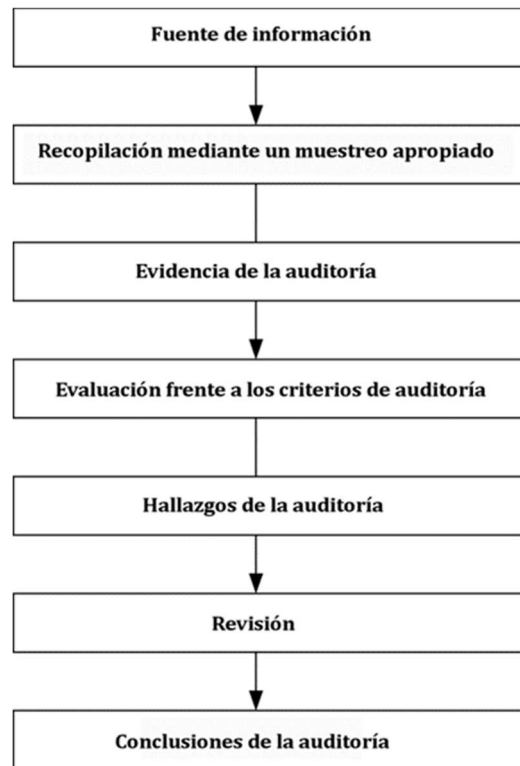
Fuente de información

Recopilación mediante un muestreo apropiado

Evidencia de la auditoría

Evaluación frente a los criterios de auditoría

Hallazgos de la auditoría

Revisión

Conclusiones de la auditoría